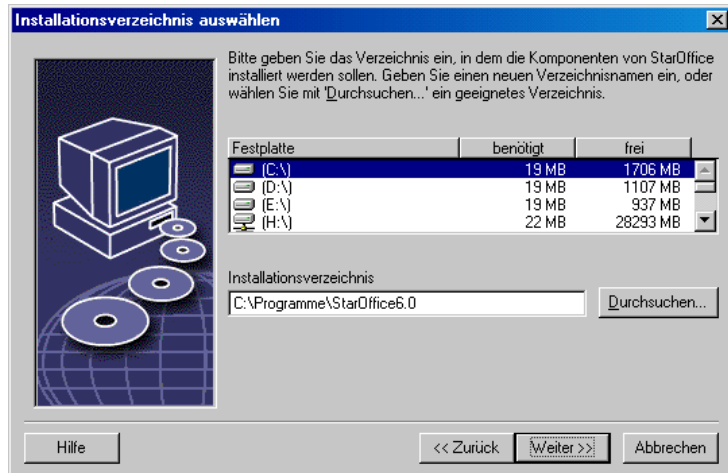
Installationsverzeichnis auswählen

Bitte geben Sie das Verzeichnis ein, in dem die Komponenten von StarOffice installiert werden sollen. Geben Sie einen neuen Verzeichnisnamen ein, oder wählen Sie mit 'Durchsuchen...' ein geeignetes Verzeichnis.

| Festplatte | benötigt | frei |
|---|---|---|
| (C:\) | 19 MB | 1706 MB |
| (D:\) | 19 MB | 1107 MB |
| (E:\) | 19 MB | 937 MB |
| (H:\) | 22 MB | 28293 MB |

Installationsverzeichnis

C:\Programme\StarOffice6.0

Durchsuchen...

Hilfe

<< Zurück

Weiter >>

Abbrechen